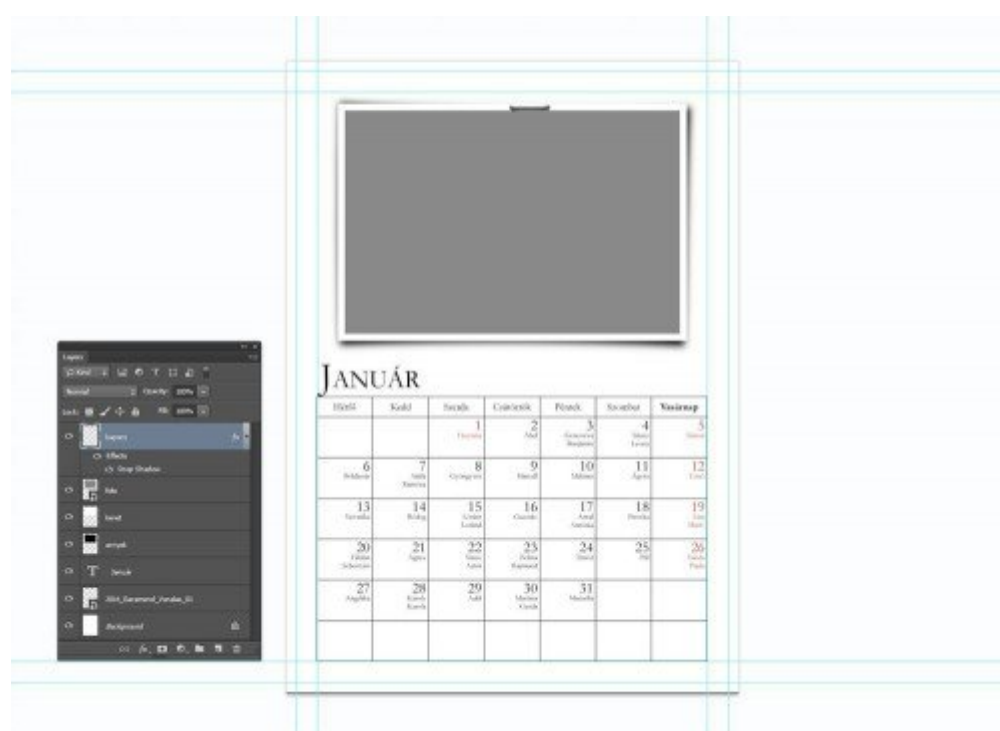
Layers

Normal Opacity: 100%

Lock: Fill: 100%

kapocs

Effects

Drop Shadow

foto

keret

arnyek

betuk

2016_Europeneed_Forelan_01

Background

JANUÁR

| Hétfő | Kedd | Szerda | Csütörtök | Péntek | Szombat | Vasárnap |
|---|---|---|---|---|---|---|
| | | 1 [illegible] | 2 Ábel | 3 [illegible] | 4 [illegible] | 5 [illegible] |
| 6 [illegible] | 7 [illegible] | 8 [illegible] | 9 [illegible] | 10 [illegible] | 11 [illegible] | 12 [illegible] |
| 13 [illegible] | 14 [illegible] | 15 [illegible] | 16 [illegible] | 17 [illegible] | 18 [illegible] | 19 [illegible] |
| 20 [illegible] | 21 Ágnes | 22 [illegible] | 23 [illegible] | 24 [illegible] | 25 Pál | 26 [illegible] |
| 27 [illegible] | 28 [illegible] | 29 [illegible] | 30 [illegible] | 31 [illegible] | | |
| | | | | | | |